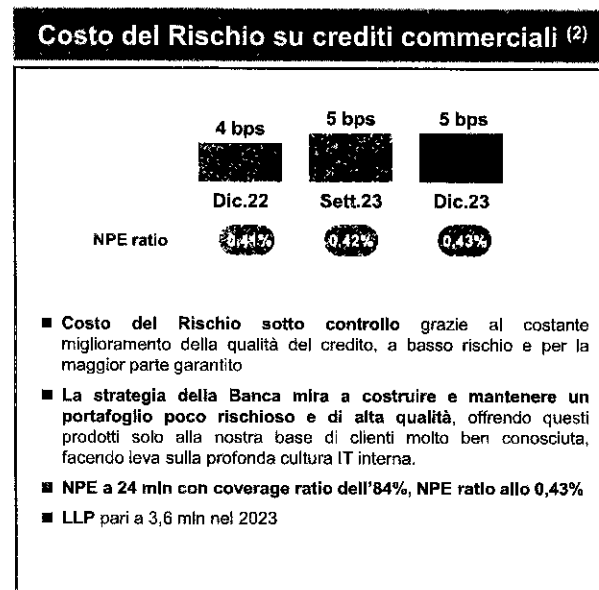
Costo del Rischio su crediti commerciali $^{(2)}$

4 bps
5 bps
5 bps

Dic.22
Sett.23
Dic.23

NPE ratio
0,41%
0,42%
0,43%

■ **Costo del Rischio sotto controllo** grazie al costante miglioramento della qualità del credito, a basso rischio e per la maggior parte garantito

■ **La strategia della Banca mira a costruire e mantenere un portafoglio poco rischioso e di alta qualità**, offrendo questi prodotti solo alla nostra base di clienti molto ben conosciuta, facendo leva sulla profonda cultura IT interna.

■ **NPE a 24 mln con coverage ratio dell'84%, NPE ratio allo 0,43%**

■ **LLP** pari a 3,6 mln nel 2023